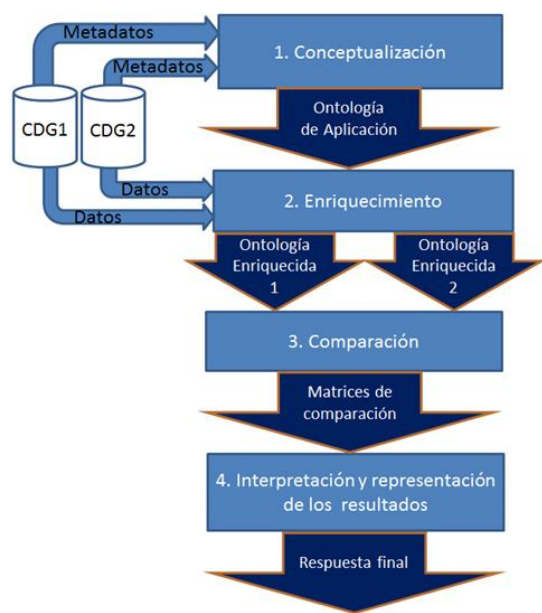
Metadatos
Metadatos
CDG1
CDG2
Datos
Datos
1. Conceptualización
Ontología de Aplicación
2. Enriquecimiento
Ontología Enriquecida 1
Ontología Enriquecida 2
3. Comparación
Matrices de comparación
4. Interpretación y representación de los resultados
Respuesta final